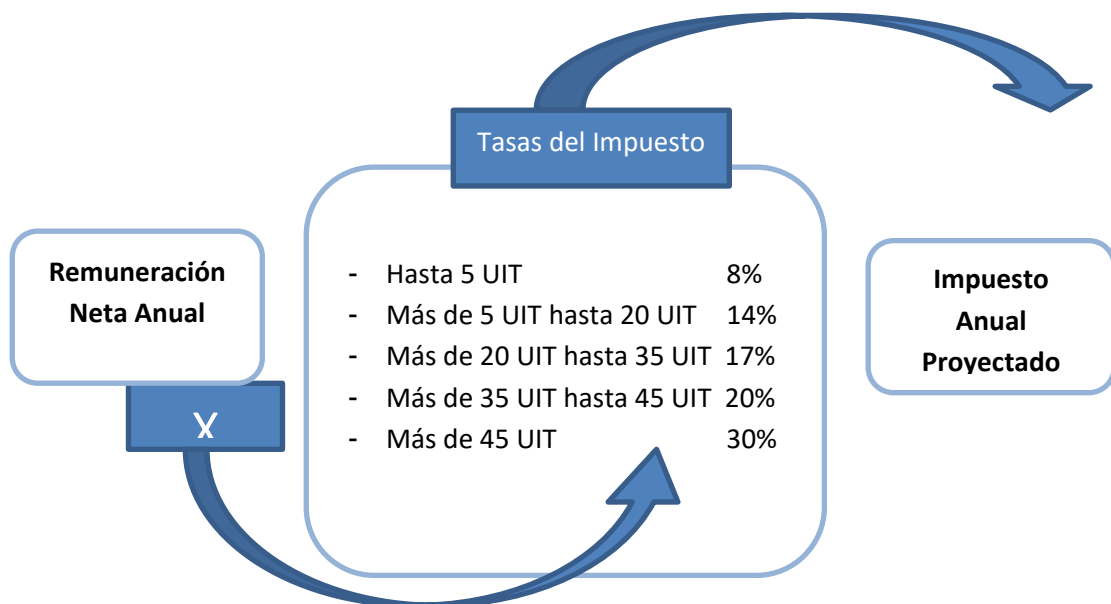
Tasas del Impuesto

Remuneración Neta Anual

X

- Hasta 5 UIT 8%
- Más de 5 UIT hasta 20 UIT 14%
- Más de 20 UIT hasta 35 UIT 17%
- Más de 35 UIT hasta 45 UIT 20%
- Más de 45 UIT 30%

Impuesto Anual Proyectado